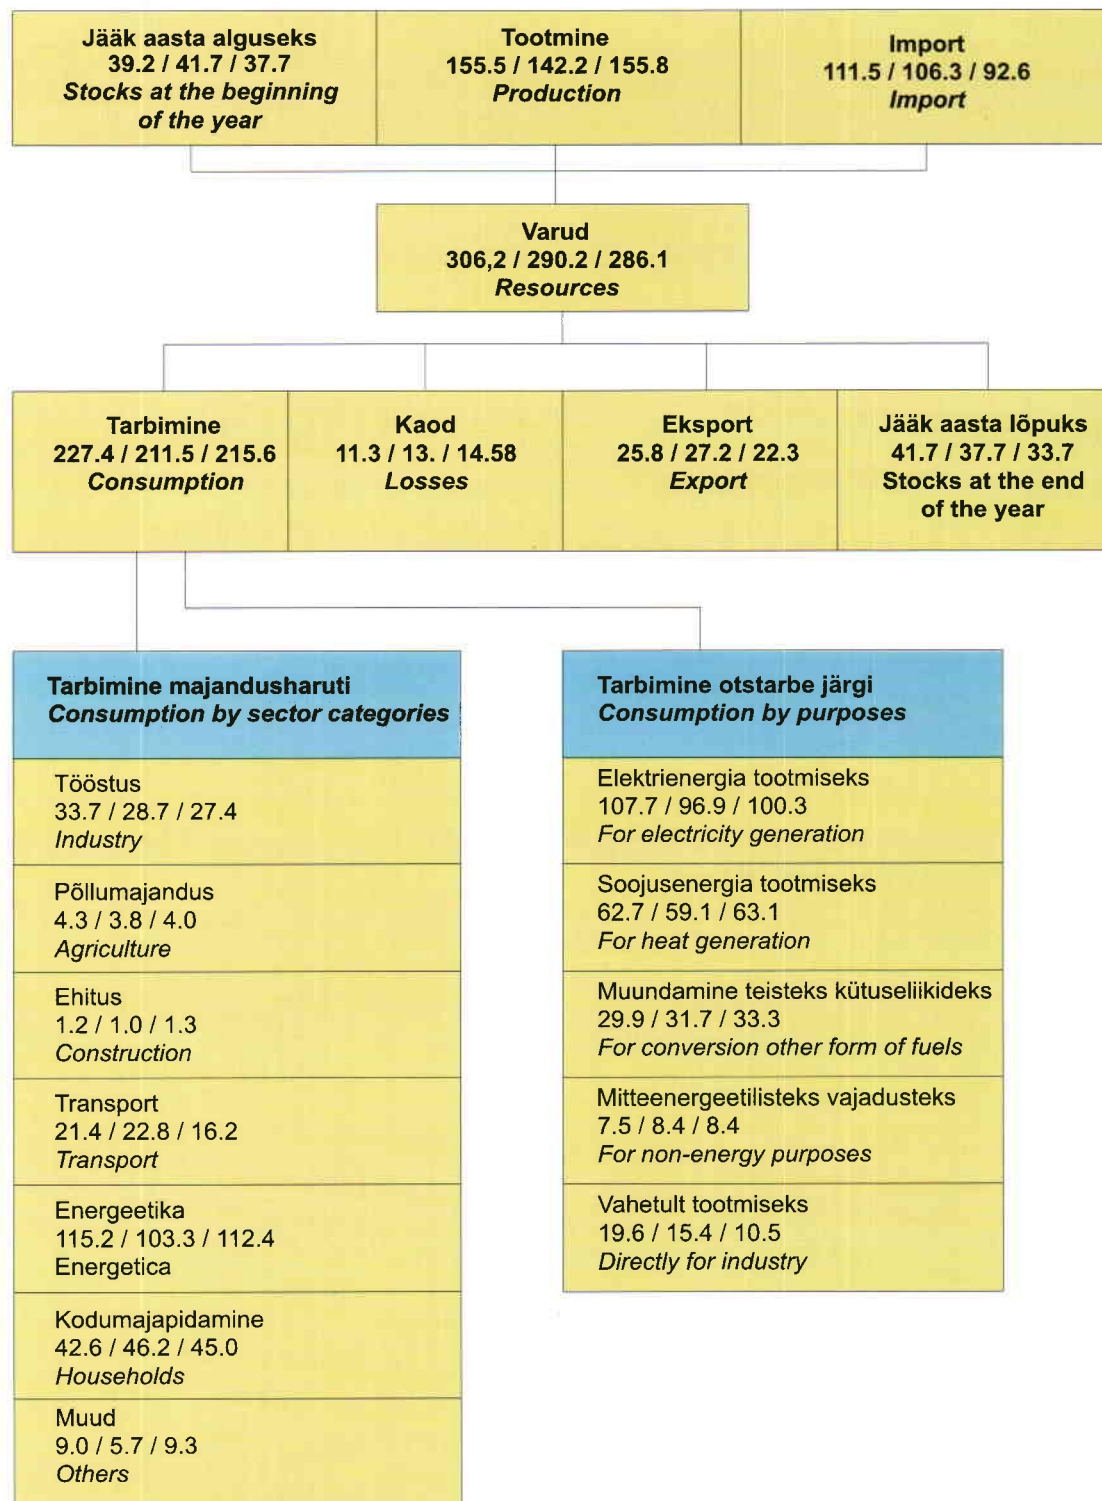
Jääk aasta alguseks
39.2 / 41.7 / 37.7
Stocks at the beginning of the year

Tootmine
155.5 / 142.2 / 155.8
Production

Import
111.5 / 106.3 / 92.6
Import

Varud
306,2 / 290.2 / 286.1
Resources

Tarbimine
227.4 / 211.5 / 215.6
Consumption

Kaod
11.3 / 13. / 14.58
Losses

Eksport
25.8 / 27.2 / 22.3
Export

Jääk aasta lõpuks
41.7 / 37.7 / 33.7
Stocks at the end of the year

Tarbimine majandusharuti
Consumption by sector categories

Tööstus
33.7 / 28.7 / 27.4
Industry

Põllumajandus
4.3 / 3.8 / 4.0
Agriculture

Ehitus
1.2 / 1.0 / 1.3
Construction

Transport
21.4 / 22.8 / 16.2
Transport

Energeetika
115.2 / 103.3 / 112.4
Energetica

Kodumajapidamine
42.6 / 46.2 / 45.0
Households

Muud
9.0 / 5.7 / 9.3
Others

Tarbimine otstarbe järgi
Consumption by purposes

Elektrienergia tootmiseks
107.7 / 96.9 / 100.3
For electricity generation

Soojusenergia tootmiseks
62.7 / 59.1 / 63.1
For heat generation

Muundamine teisteks kütuseliikideks
29.9 / 31.7 / 33.3
For conversion other form of fuels

Mitteenergeetilisteks vajadusteks
7.5 / 8.4 / 8.4
For non-energy purposes

Vahetult tootmiseks
19.6 / 15.4 / 10.5
Directly for industry